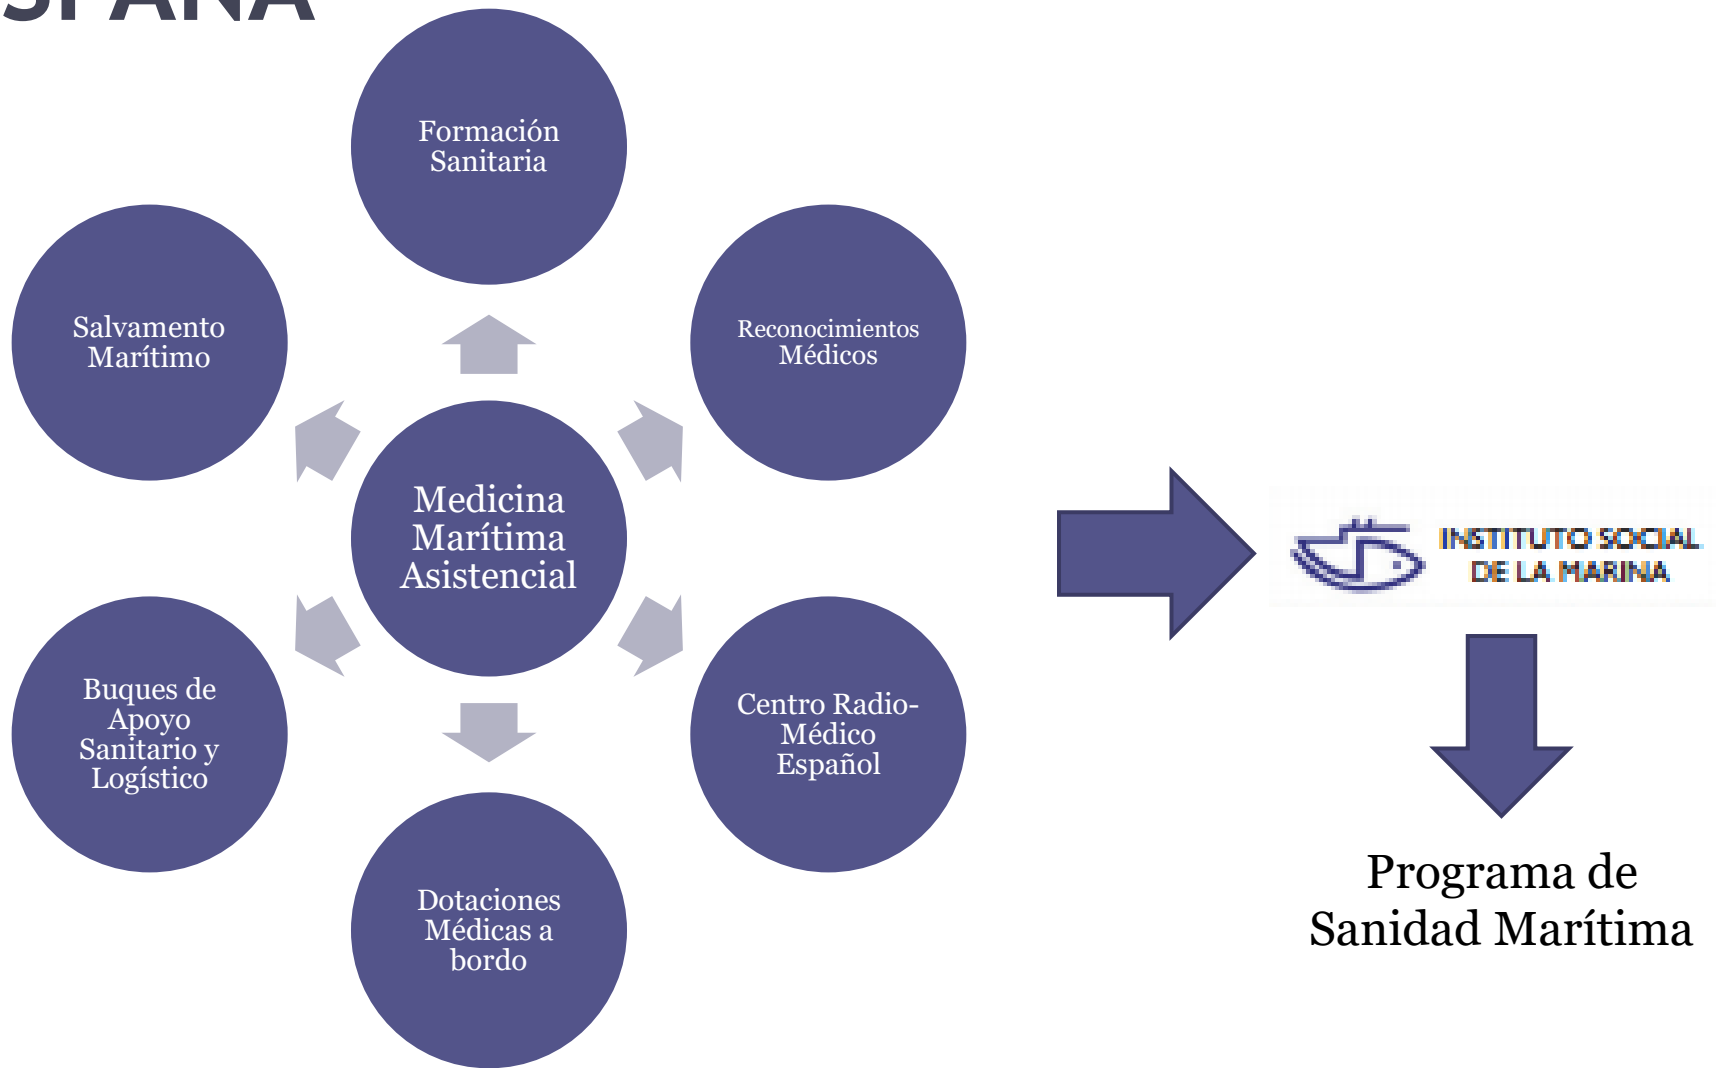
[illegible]SPAÑA

Formación Sanitaria

Salvamento Marítimo

Reconocimientos Médicos

Medicina Marítima Asistencial

Buques de Apoyo Sanitario y Logístico

Centro Radio-Médico Español

Dotaciones Médicas a bordo

INSTITUTO SOCIAL DE LA MARINA

Programa de Sanidad Marítima